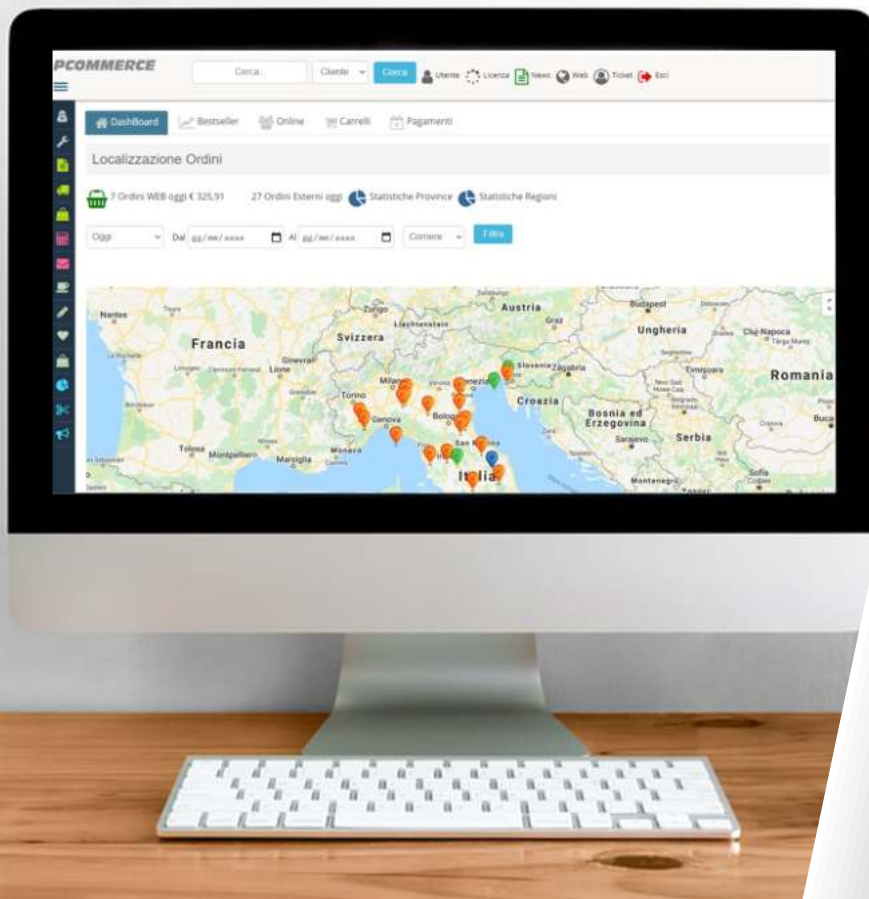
PCOMMERCE

Cerca... Cliente Cerca Utente Licenza News Web Ticket Esci

DashBoard Bestseller Online Carrelli Pagamenti

Localizzazione Ordini

7 Ordini WEB oggi € 325,91 27 Ordini Esterni oggi Statistiche Province Statistiche Regioni

Oggi Dal gg/mm/aaaa Al gg/mm/aaaa Corriere Filtra

Nantes Francia Svizzera Liechtenstein Zurigo Austria Graz Budapest Ungheria Cluj-Napoca Romania Lione Ginevra Torino Milano Verona Venezia Slovenia Zagabria Croazia Bosnia ed Erzegovina Sarajevo Serbia Genova Bologna San Marino Tolosa Montpellier Marsiglia Monaco Italia Sofia Montenegro Bordeaux